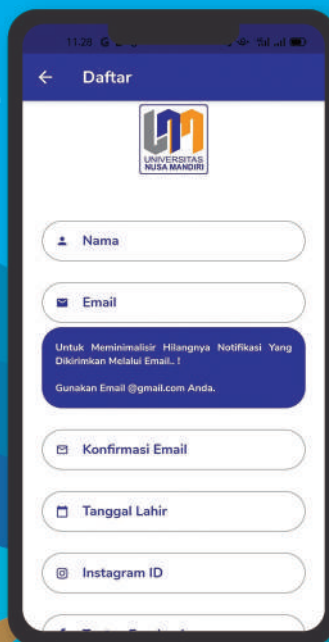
11.28 G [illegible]

Daftar

UNIVERSITAS NUSA MANDIRI

Nama

Email

Untuk Meminimalisir Hilangnya Notifikasi Yang Dikirimkan Melalui Email.. !

Gunakan Email @gmail.com Anda.

Konfirmasi Email

Tanggal Lahir

Instagram ID

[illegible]